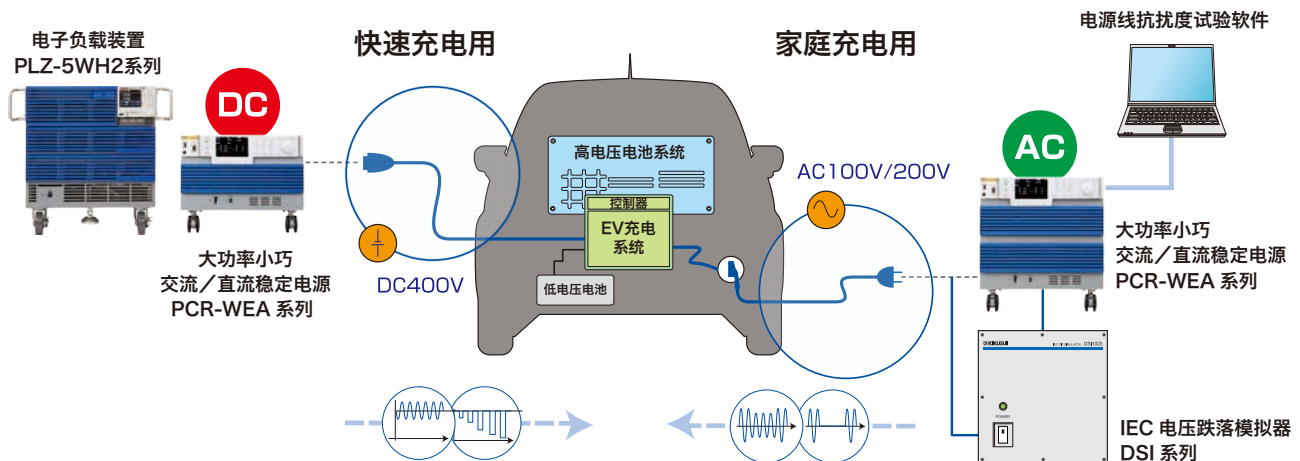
电子负载装置
PLZ-5WH2系列

DC

大功率小巧
交流／直流稳定电源
PCR-WEA 系列

快速充电用

DC400V

高电压电池系统

控制器
EV充电
系统

低电压电池

家庭充电用

AC100V/200V

电源线抗扰度试验软件

AC

大功率小巧
交流／直流稳定电源
PCR-WEA 系列

KIKUSUI
DSI

POWER

IEC 电压跌落模拟器
DSI 系列